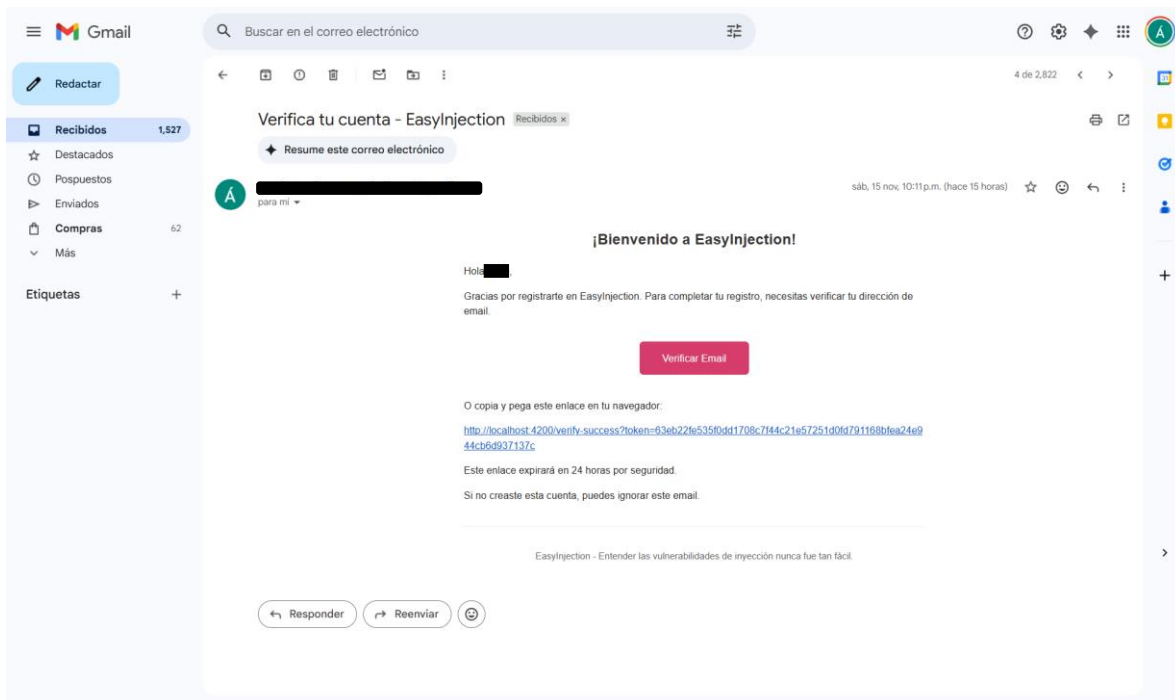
Gmail

Buscar en el correo electrónico

Redactar

Recibidos 1,527
Destacados
Pospuestos
Enviados
Compras 62
Más

Etiquetas +

4 de 2,822

Verifica tu cuenta - EasyInjection Recibidos ×

Resume este correo electrónico

Á

para mí

sáb, 15 nov, 10:11 p.m. (hace 15 horas)

¡Bienvenido a EasyInjection!

Hola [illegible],

Gracias por registrarte en EasyInjection. Para completar tu registro, necesitas verificar tu dirección de email.

Verificar Email

O copia y pega este enlace en tu navegador:

http://localhost:4200/verify-success?token=63eb22fe535f0dd1708c7f44c21e57251d0fd791168bfea24e944cb6d937137c

Este enlace expirará en 24 horas por seguridad.

Si no creaste esta cuenta, puedes ignorar este email.

EasyInjection - Entender las vulnerabilidades de inyección nunca fue tan fácil.

Responder Reenviar